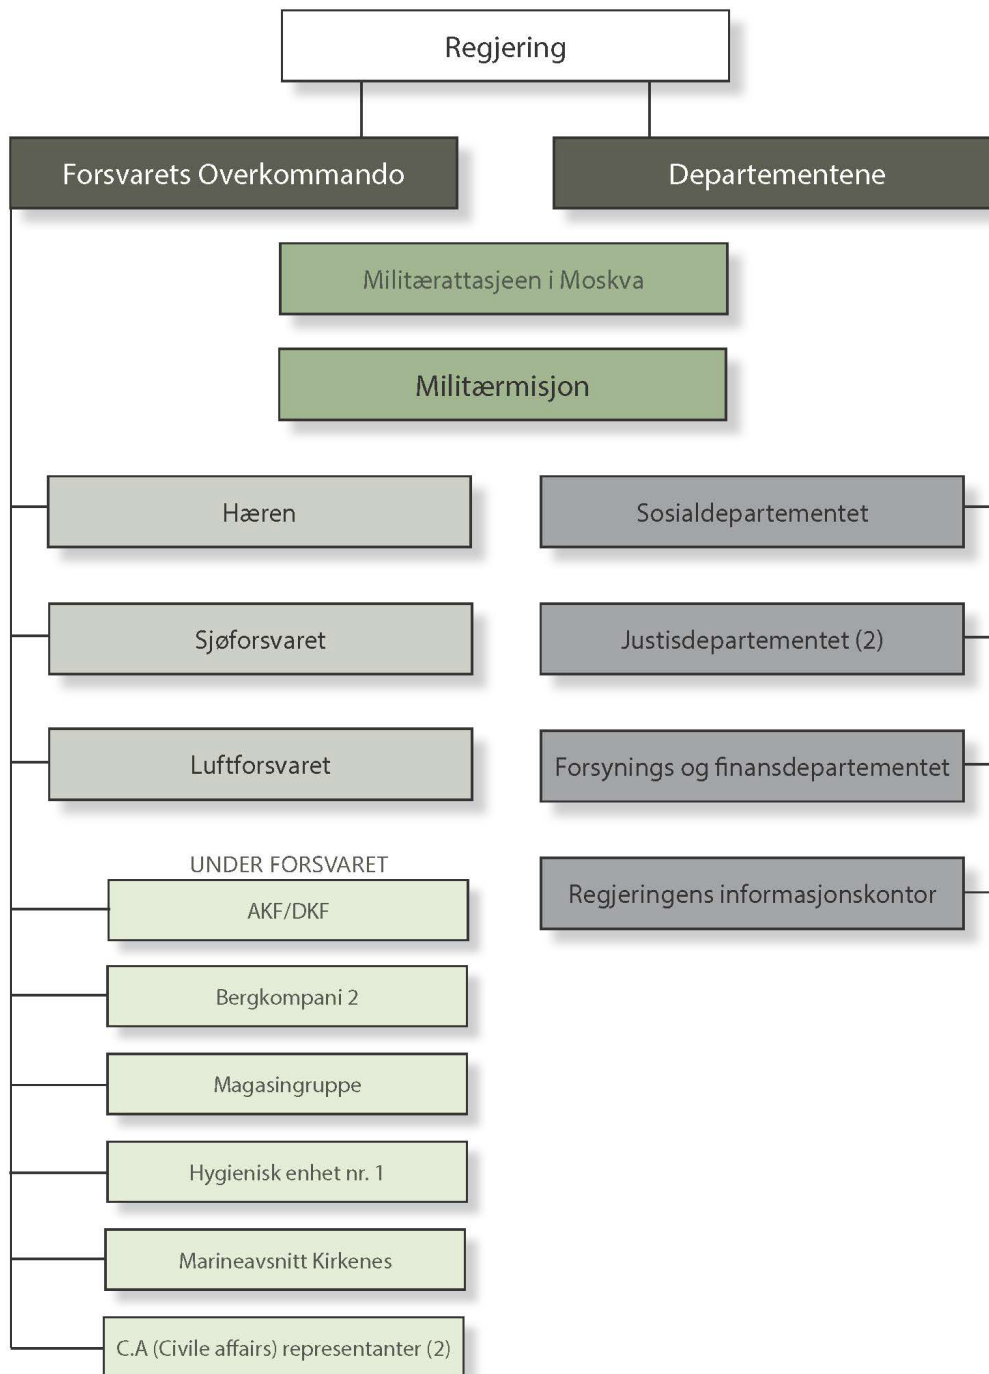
Regjering

Forsvarets Overkommando

Departementene

Militærattasjeen i Moskva

Militærmisjon

Hæren

Sjøforsvaret

Luftforsvaret

UNDER FORSVARET

AKF/DKF

Bergkompani 2

Magasingruppe

Hygienisk enhet nr. 1

Marineavsnitt Kirkenes

C.A (Civile affairs) representanter (2)

Sosialdepartementet

Justisdepartementet (2)

Forsynings og finansdepartementet

Regjeringens informasjonskontor